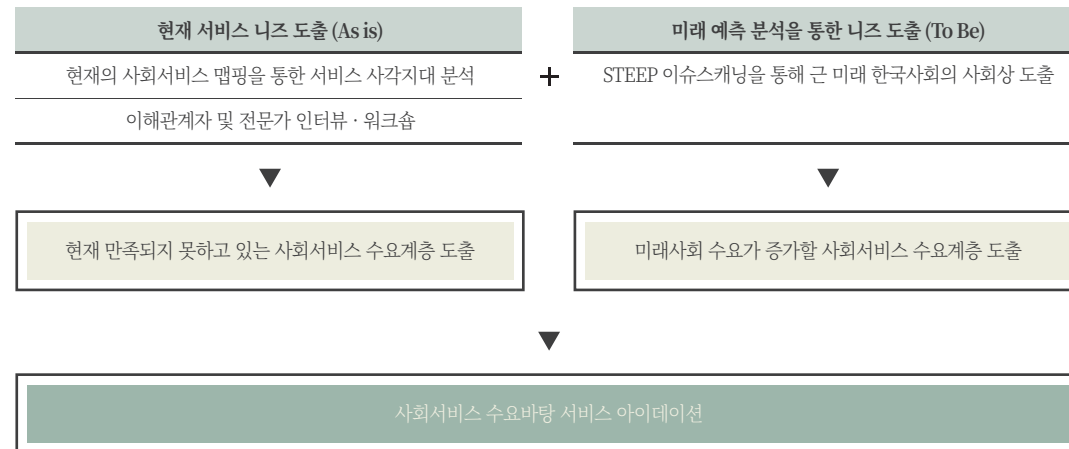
현재 서비스 니즈 도출 (As is)

현재의 사회서비스 맵핑을 통한 서비스 사각지대 분석

이해관계자 및 전문가 인터뷰 · 워크숍

+

미래 예측 분석을 통한 니즈 도출 (To Be)

STEEP 이슈스캐닝을 통해 근 미래 한국사회의 사회상 도출

현재 만족되지 못하고 있는 사회서비스 수요계층 도출

미래사회 수요가 증가할 사회서비스 수요계층 도출

사회서비스 수요바탕 서비스 아이데이션